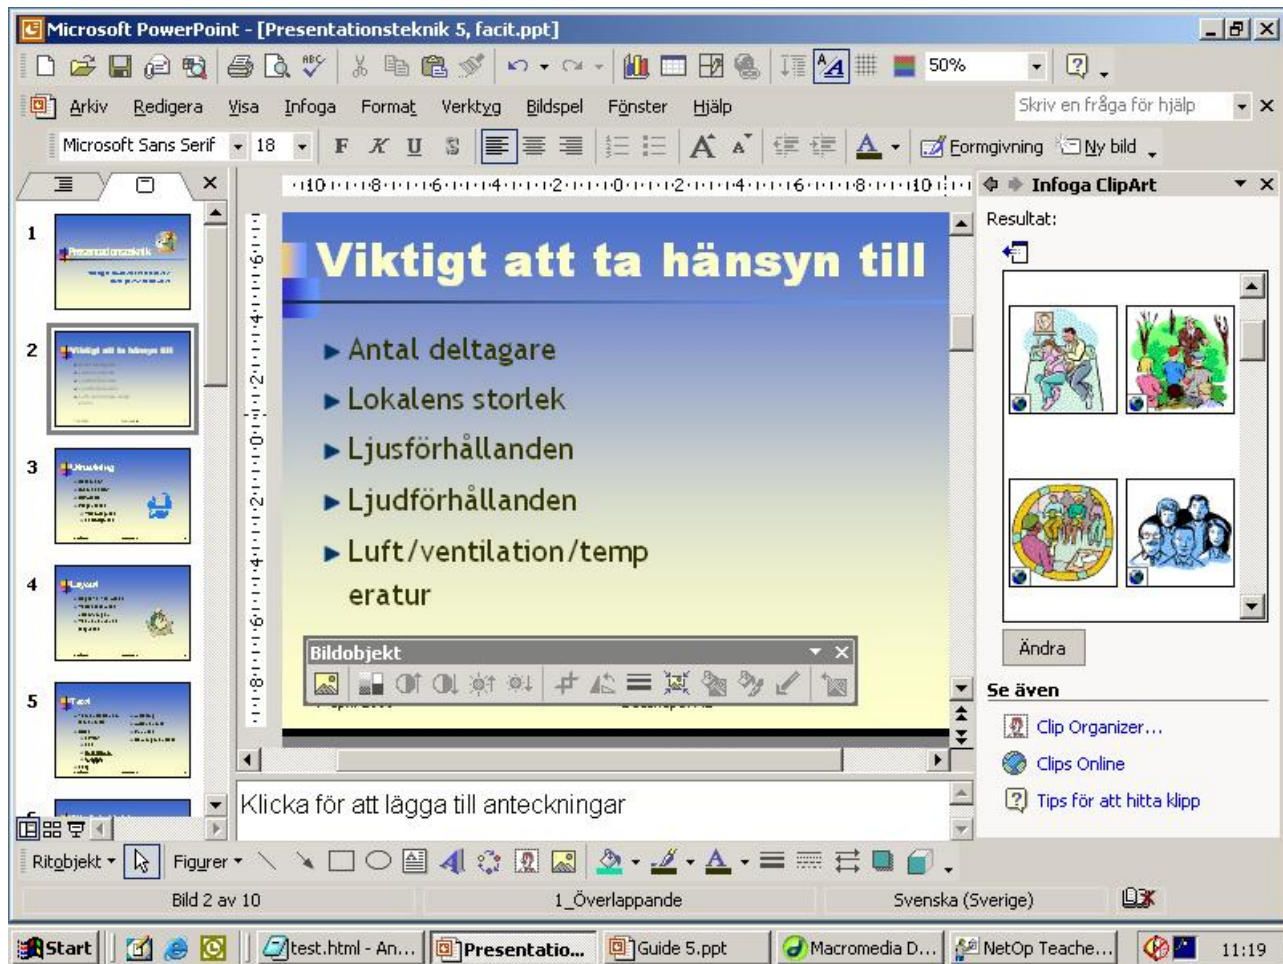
Microsoft PowerPoint - [Presentationsteknik 5, facit.ppt]

50%

Arkiv Redigera Visa Infoga Format Verktyg Bildspel Fönster Hjälp

Skriv en fråga för hjälp

Microsoft Sans Serif 18

F K U S

Formgivning Ny bild

1

2

3

4

5

Viktigt att ta hänsyn till

Antal deltagare

Lokalens storlek

Ljusförhållanden

Ljudförhållanden

Luft/ventilation/temp eratur

Bildobjekt

Infoga ClipArt

Resultat:

Ändra

Se även

Clip Organizer...

Clips Online

Tips för att hitta klipp

Klicka för att lägga till anteckningar

Ritobjekt Figurer

Bild 2 av 10

1_Överlappande

Svenska (Sverige)

Start

test.html - An...

Presentatio...

Guide 5.ppt

Macromedia D...

NetOp Teache...

11:19